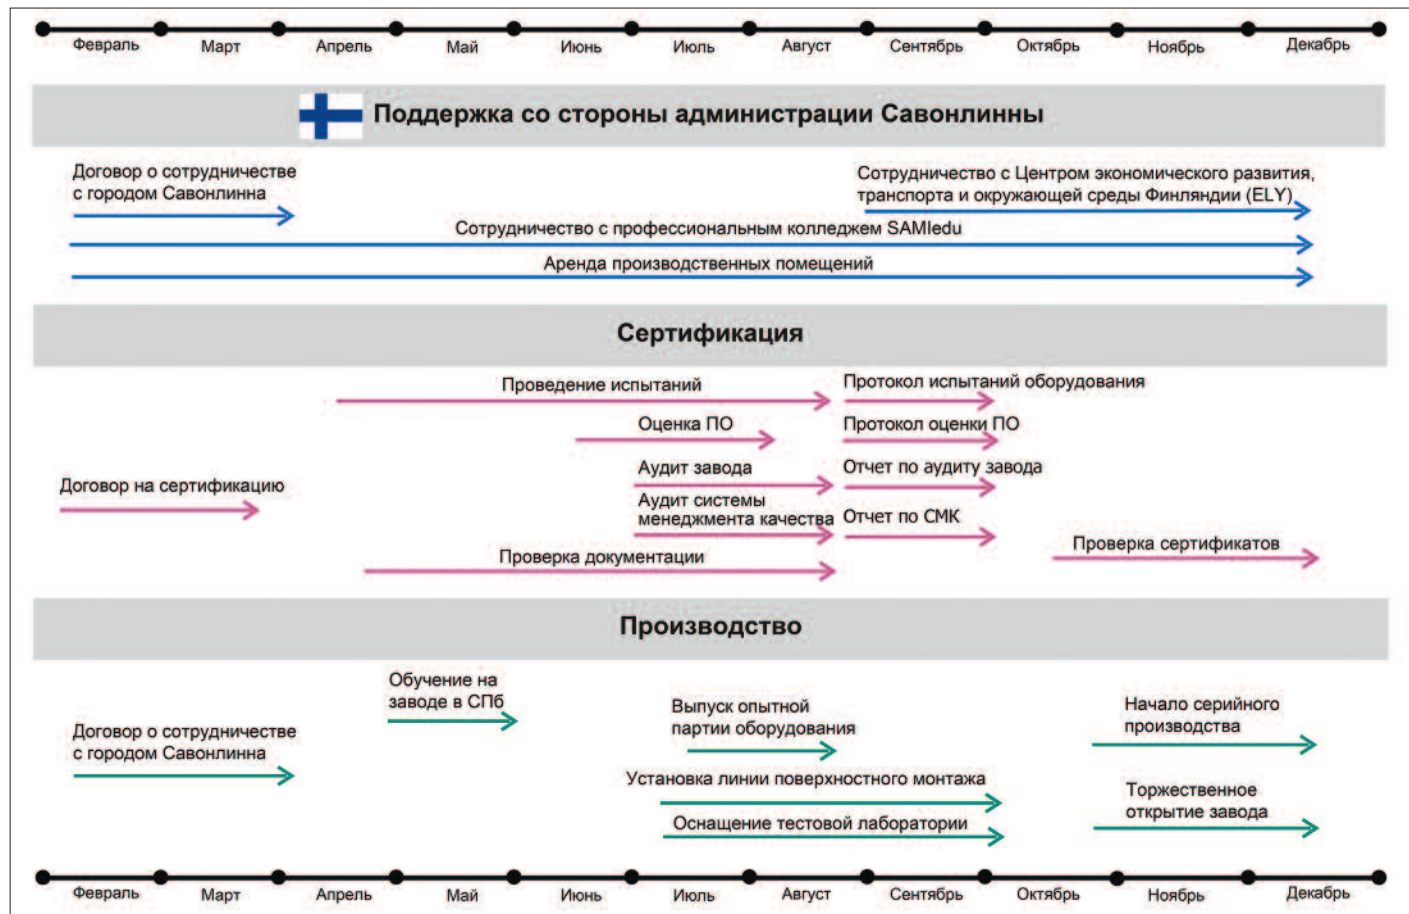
Февраль Март Апрель Май Июнь Июль Август Сентябрь Октябрь Ноябрь Декабрь

Поддержка со стороны администрации Савонлинны

Договор о сотрудничестве с городом Савонлинна

Сотрудничество с Центром экономического развития, транспорта и окружающей среды Финляндии (ELY)

Сотрудничество с профессиональным колледжем SAMIedu

Аренда производственных помещений

Сертификация

Проведение испытаний

Протокол испытаний оборудования

Оценка ПО

Протокол оценки ПО

Аудит завода

Отчет по аудиту завода

Договор на сертификацию

Аудит системы менеджмента качества

Отчет по СМК

Проверка сертификатов

Проверка документации

Производство

Обучение на заводе в СПб

Выпуск опытной партии оборудования

Начало серийного производства

Договор о сотрудничестве с городом Савонлинна

Установка линии поверхностного монтажа

Торжественное открытие завода

Оснащение тестовой лаборатории

Февраль Март Апрель Май Июнь Июль Август Сентябрь Октябрь Ноябрь Декабрь